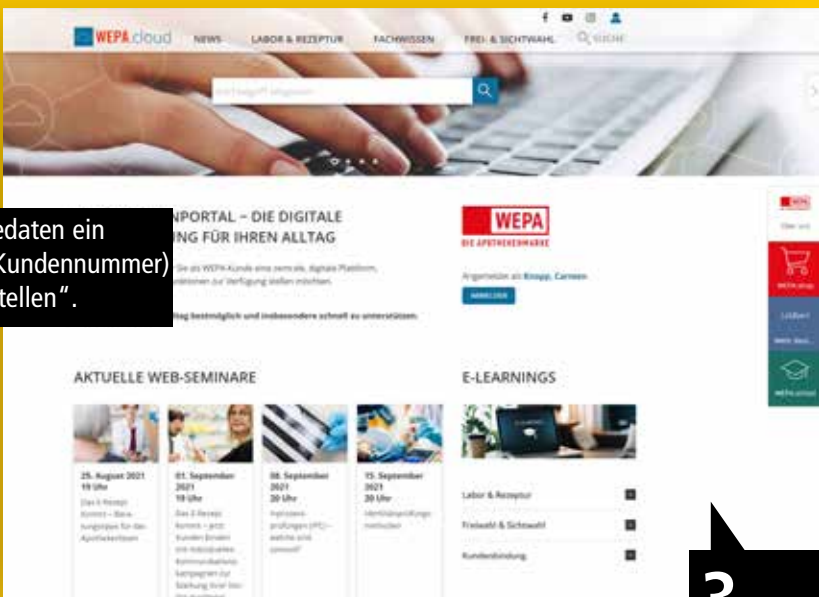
WEPA.cloud NEWS LABOR & REZEPTUR FACHWISSEN FREI- & SICHTWAHL SUCHE

edaten ein
Kundennummer)
tellen".

NPORTAL – DIE DIGITALE
NG FÜR IHREN ALLTAG

WEPA
DIE APOTHEKERMARKE

AKTUELLE WEB-SEMINARE

25. August 2021
19 Uhr

01. September 2021
19 Uhr

08. September 2021
20 Uhr

15. September 2021
20 Uhr

E-LEARNINGS

Labor & Rezeptur
Freiwahl & Sichtwahl
Kundenbindung

3